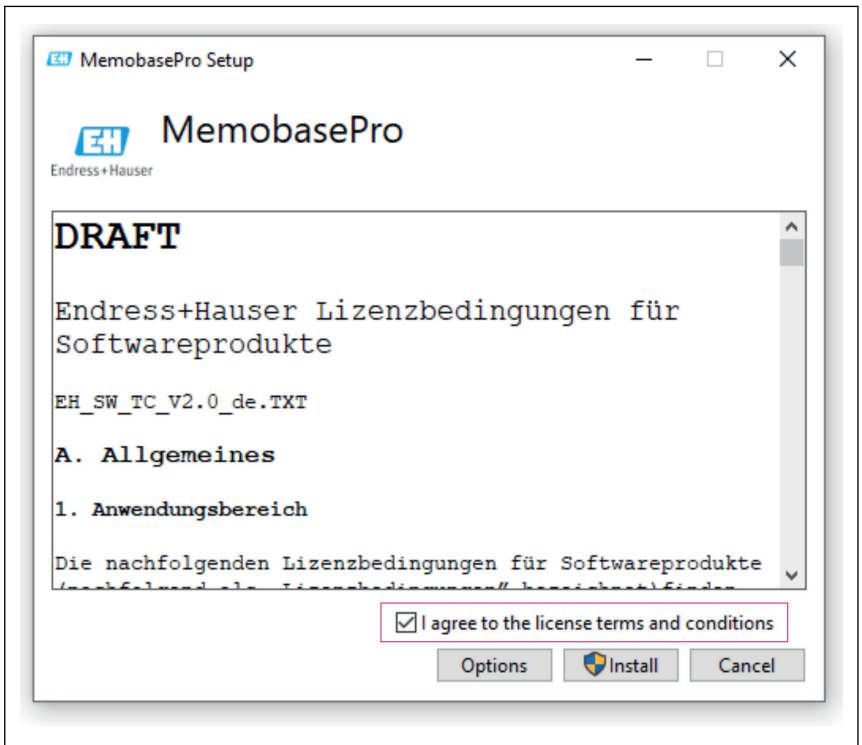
EH MemobasePro Setup

EH Endress+Hauser

MemobasePro

DRAFT

Endress+Hauser Lizenzbedingungen für Softwareprodukte

EH_SW_TC_V2.0_de.TXT

A. Allgemeines

1. Anwendungsbereich

Die nachfolgenden Lizenzbedingungen für Softwareprodukte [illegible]

I agree to the license terms and conditions

Options

Install

Cancel